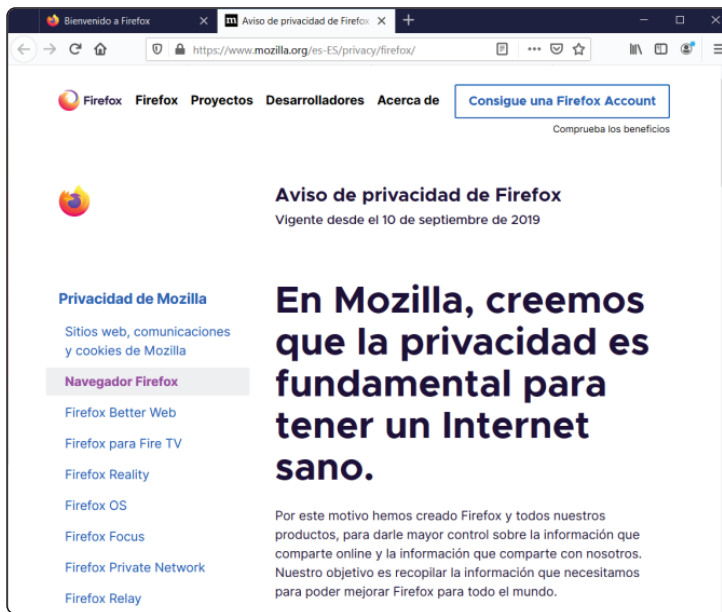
Bienvenido a Firefox

Aviso de privacidad de Firefox

https://www.mozilla.org/es-ES/privacy/firefox/

Firefox Firefox Proyectos Desarrolladores Acerca de

Consigue una Firefox Account

Comprueba los beneficios

Aviso de privacidad de Firefox

Vigente desde el 10 de septiembre de 2019

Privacidad de Mozilla

Sitios web, comunicaciones y cookies de Mozilla

Navegador Firefox

Firefox Better Web

Firefox para Fire TV

Firefox Reality

Firefox OS

Firefox Focus

Firefox Private Network

Firefox Relay

En Mozilla, creemos que la privacidad es fundamental para tener un Internet sano.

Por este motivo hemos creado Firefox y todos nuestros productos, para darle mayor control sobre la información que comparte online y la información que comparte con nosotros. Nuestro objetivo es recopilar la información que necesitamos para poder mejorar Firefox para todo el mundo.